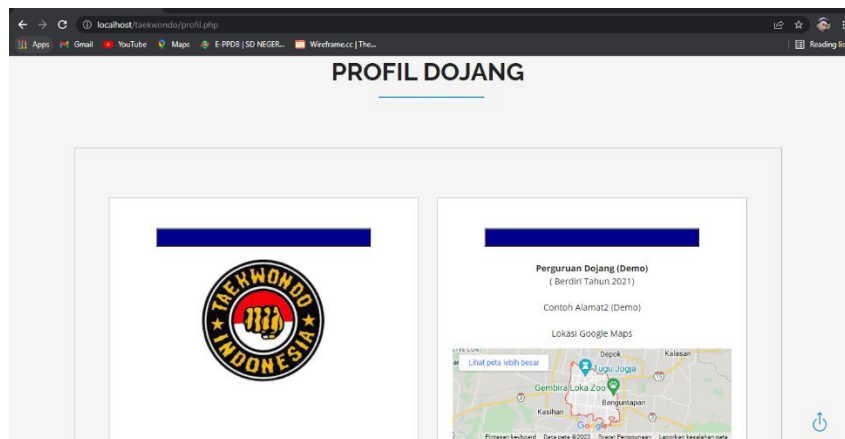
localhost/taekwondo/profil.php

Apps Gmail YouTube Maps E-PPDB | SD NEGER... Wireframe.cc | The...

Reading list

PROFIL DOJANG

TAEKWONDO INDONESIA

Perguruan Dojang (Demo)
( Berdiri Tahun 2021)

Contoh Alamat2 (Demo)

Lokasi Google Maps

Lihat peta lebih besar

Depok Kalasan Tugu Jogja Gembira Loka Zoo Banguntapan Kasihan

Google

Pintasan keyboard Data peta ©2022 Syarat Penggunaan Laporkan kesalahan peta